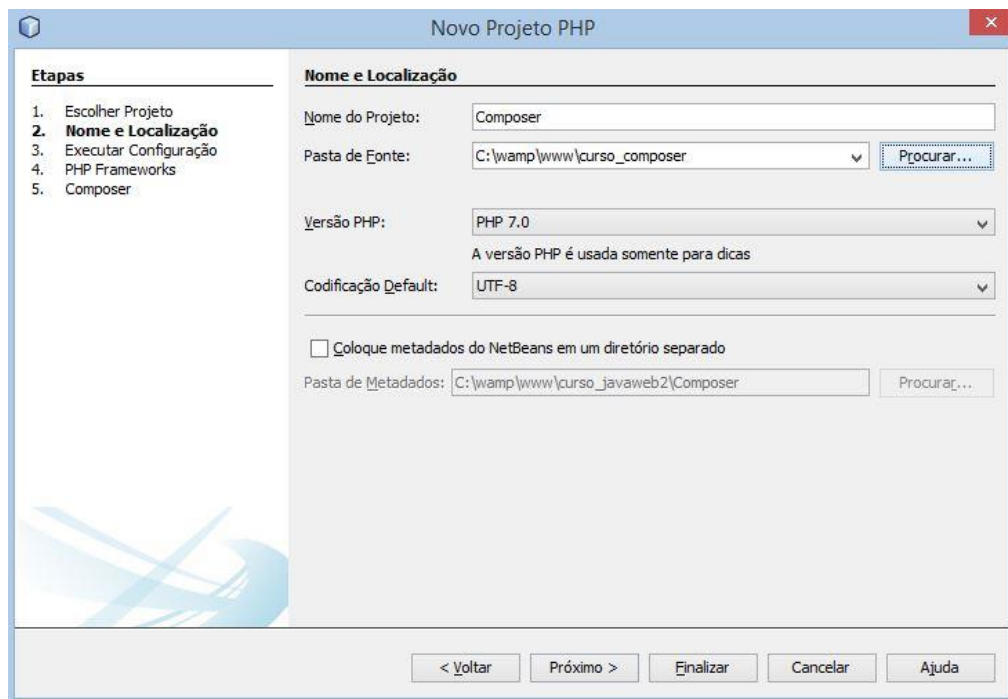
Novo Projeto PHP

Etapas

1. Escolher Projeto
2. Nome e Localização
3. Executar Configuração
4. PHP Frameworks
5. Composer

Nome e Localização

Nome do Projeto: Composer

Pasta de Fonte: C:\wamp\www\curso_composer Procurar...

Versão PHP: PHP 7.0

A versão PHP é usada somente para dicas

Codificação Default: UTF-8

Coloque metadados do NetBeans em um diretório separado

Pasta de Metadados: C:\wamp\www\curso_javaweb2\Composer Procurar...

< Voltar Próximo > Finalizar Cancelar Ajuda